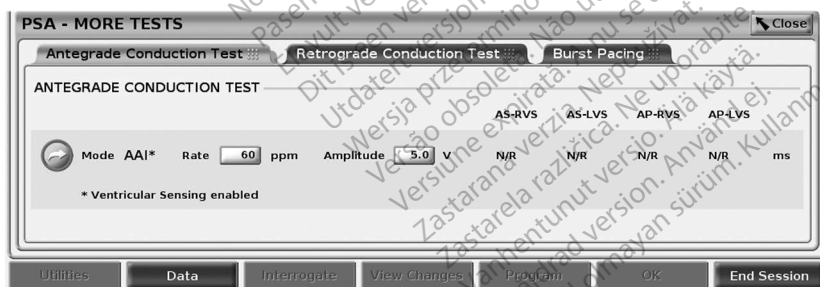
PSA - MORE TESTS

Close

Antegrade Conduction Test

Retrograde Conduction Test

Burst Pacing

ANTEGRADE CONDUCTION TEST

| | AS-RVS | AS-LVS | AP-RVS | AP-LVS | |
|---|---|---|---|---|---|
| Mode AAI* Rate 60 ppm Amplitude 5.0 V | N/R | N/R | N/R | N/R | ms |

* Ventricular Sensing enabled

Utilities Data Interrogate View Changes Program OK End Session

Ne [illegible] Passe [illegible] Elavult verzió. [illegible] Dit is een verouderde versie. Não utilize. Nu se utiliza. Utdatert versjon. Wersja przeterminowana. Nie używać. Versão obsoleta. Não utilize. Versiune expirată. A nu se utiliza. Zastaraná verzia. Nepoužívať. Zastarela različica. Ne uporabite. Vanhentunut versio. Älä käytä. Föråldrad version. Använd ej. Güncel olmayan sürüm. Kullanmayın.